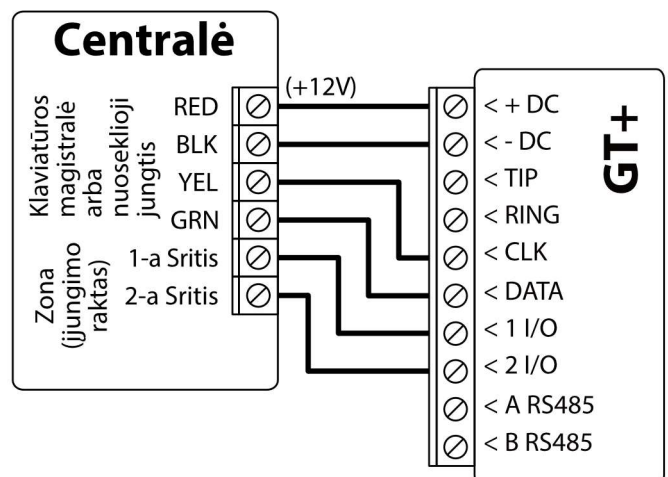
Centralė

Klaviatūros magistralė arba nuoseklioji jungtis

Zona (įjungimo raktas)

RED
BLK
YEL
GRN
1-a Sritis
2-a Sritis

(+12V)

GT+

< + DC
< - DC
< TIP
< RING
< CLK
< DATA
< 1 I/O
< 2 I/O
< A RS485
< B RS485